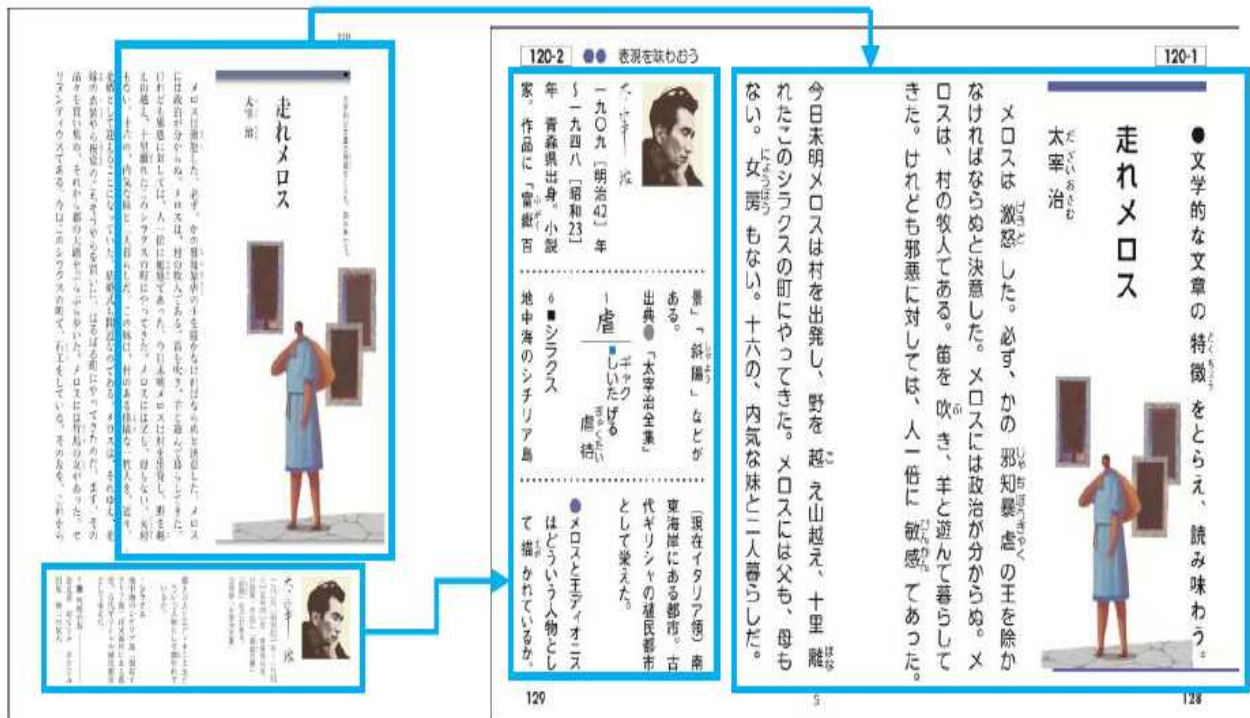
120-2 ●● 表現を味わおう

120-1

●文学的な文章の特徴をとらえ、読み味わう。

走れメロス

太宰 治

メロスは激怒した。必ず、かの邪知暴虐の王を除かなければならぬと決意した。メロスには政治が分からぬ。メロスは、村の牧人である。笛を吹き、羊と遊んで暮らしてきた。けれども邪悪に対しては、人一倍に敏感であった。今日未明メロスは村を出発し、野を越え山越え、十里離れたこのシラクスの町にやってきた。メロスには父も、母もない。女房もない。十六の、内気な妹と二人暮らしだ。

5

太宰 治
一九〇九〔明治42〕年～一九四八〔昭和23〕年 青森県出身。小説家。作品に「富嶽百景」「斜陽」などがある。
出典●「太宰治全集」

虐
ギャク
しいたげる
虐待

■シラクス
地中海のシチリア島（現在イタリア領）南東海岸にある都市。古代ギリシャの植民都市として栄えた。

●メロスとディオニスはどういう人物として描かれているか。

129

128

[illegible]